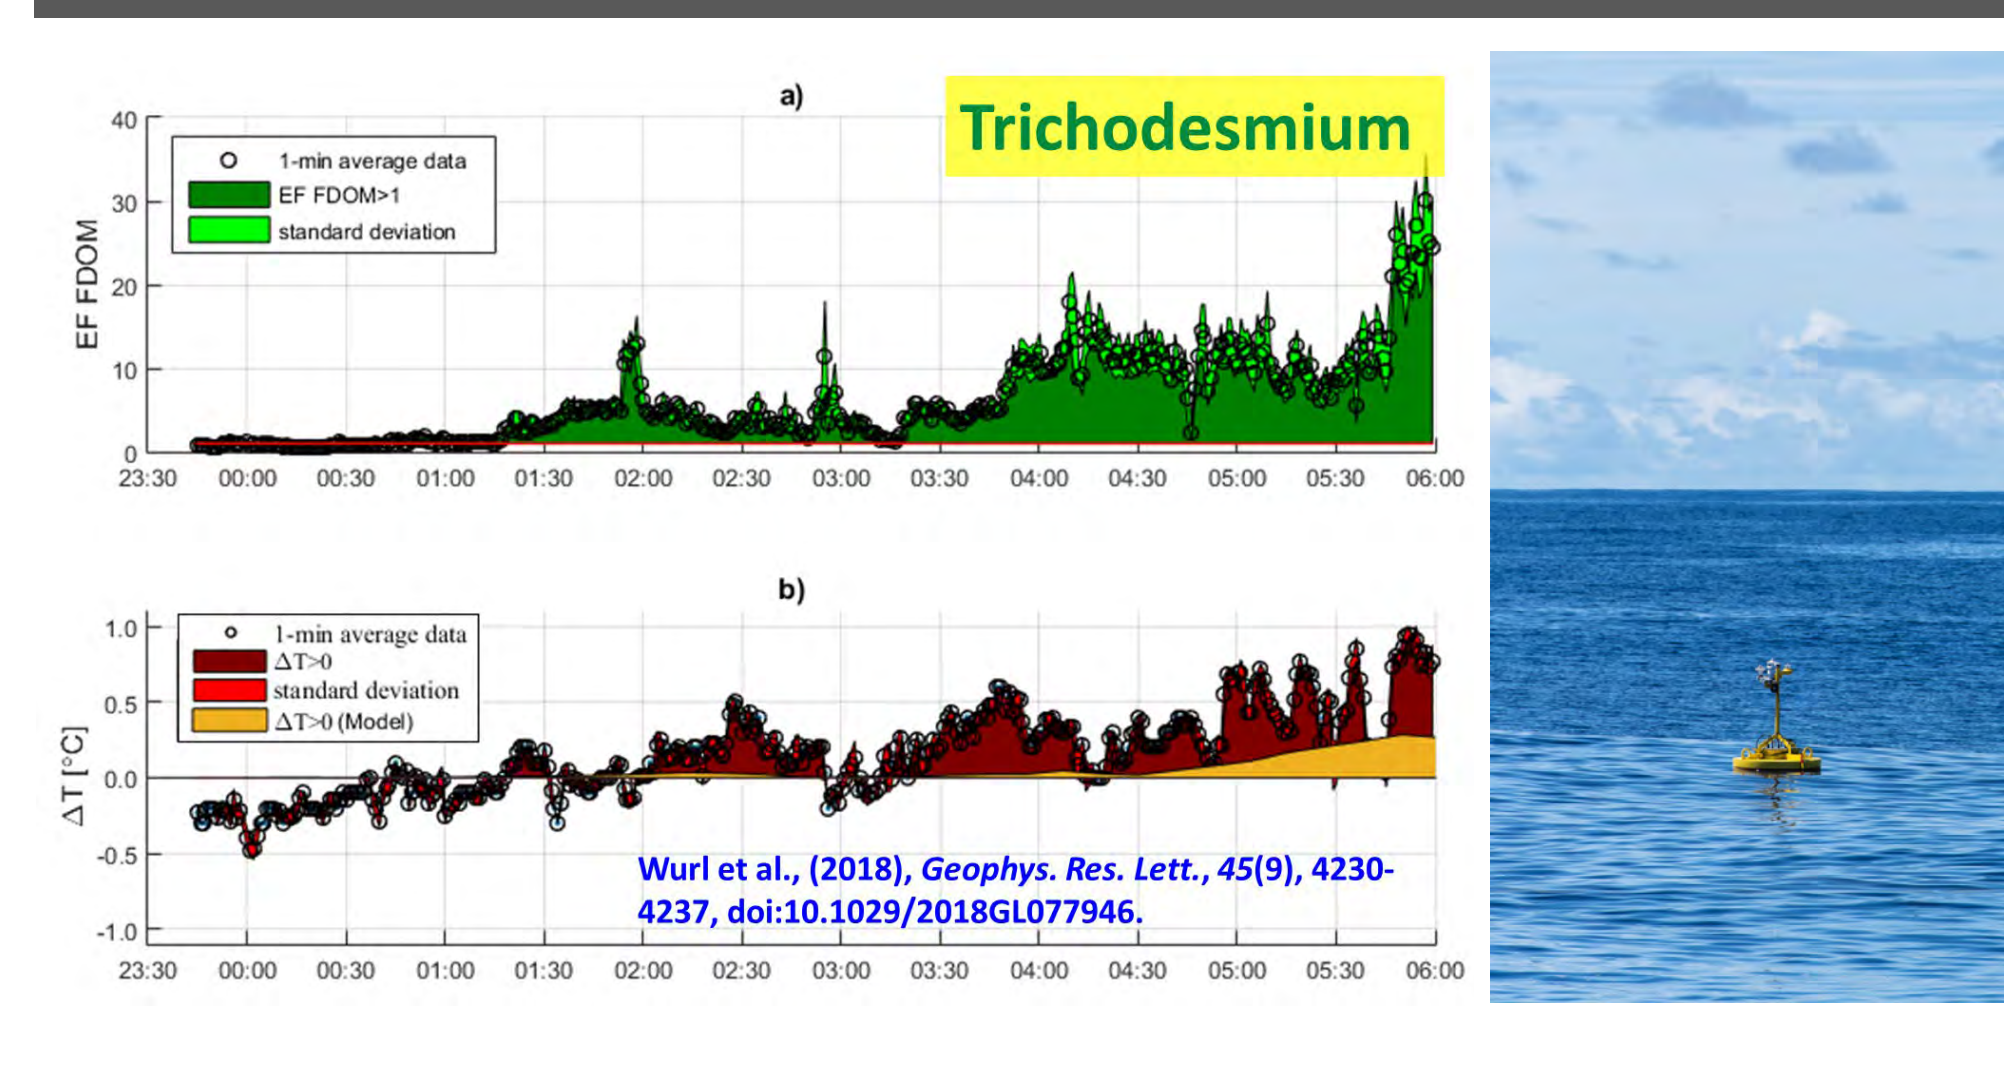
a)

Trichodesmium

40
30
20
10
0
EF FDOM

1-min average data
EF FDOM>1
standard deviation

23:30 00:00 00:30 01:00 01:30 02:00 02:30 03:00 03:30 04:00 04:30 05:00 05:30 06:00

b)

1.0
0.5
0.0
-0.5
-1.0
$\Delta T$ [°C]

1-min average data
$\Delta T>0$
standard deviation
$\Delta T>0$ (Model)

Wurl et al., (2018), *Geophys. Res. Lett.*, *45*(9), 4230-4237, doi:10.1029/2018GL077946.

23:30 00:00 00:30 01:00 01:30 02:00 02:30 03:00 03:30 04:00 04:30 05:00 05:30 06:00